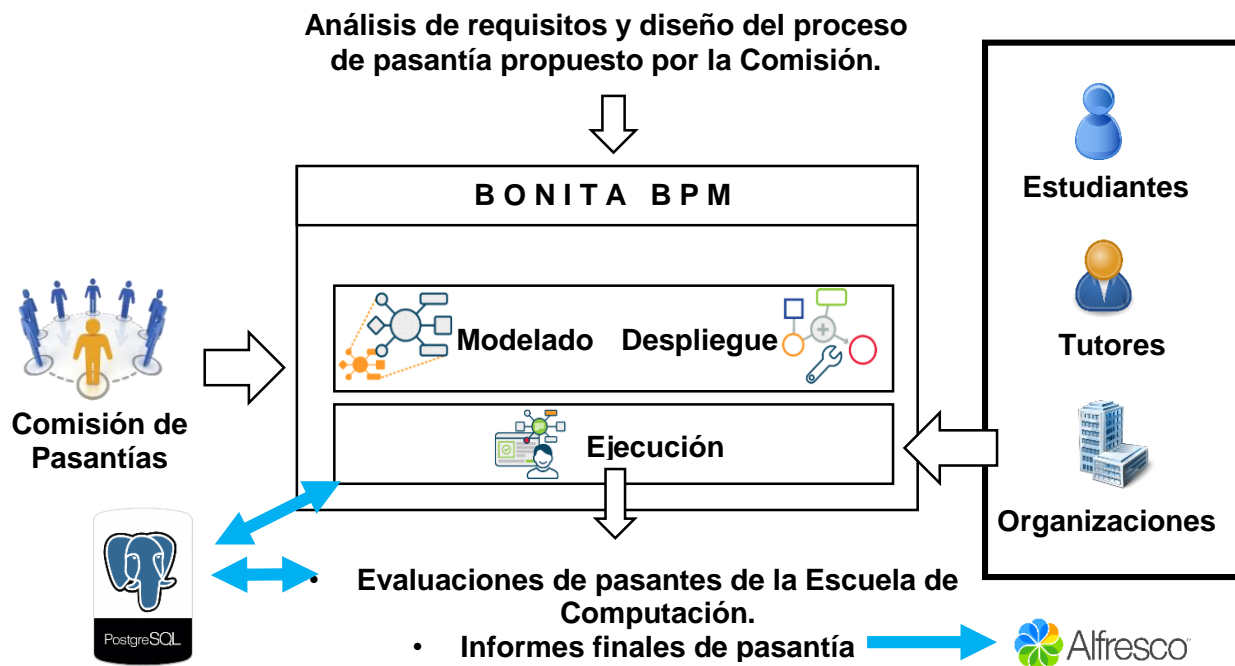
Análisis de requisitos y diseño del proceso de pasantía propuesto por la Comisión.

BONITA BPM

Modelado

Despliegue

Ejecución

Comisión de Pasantías

Estudiantes

Tutores

Organizaciones

PostgreSQL

• Evaluaciones de pasantes de la Escuela de Computación.

• Informes finales de pasantía

Alfresco